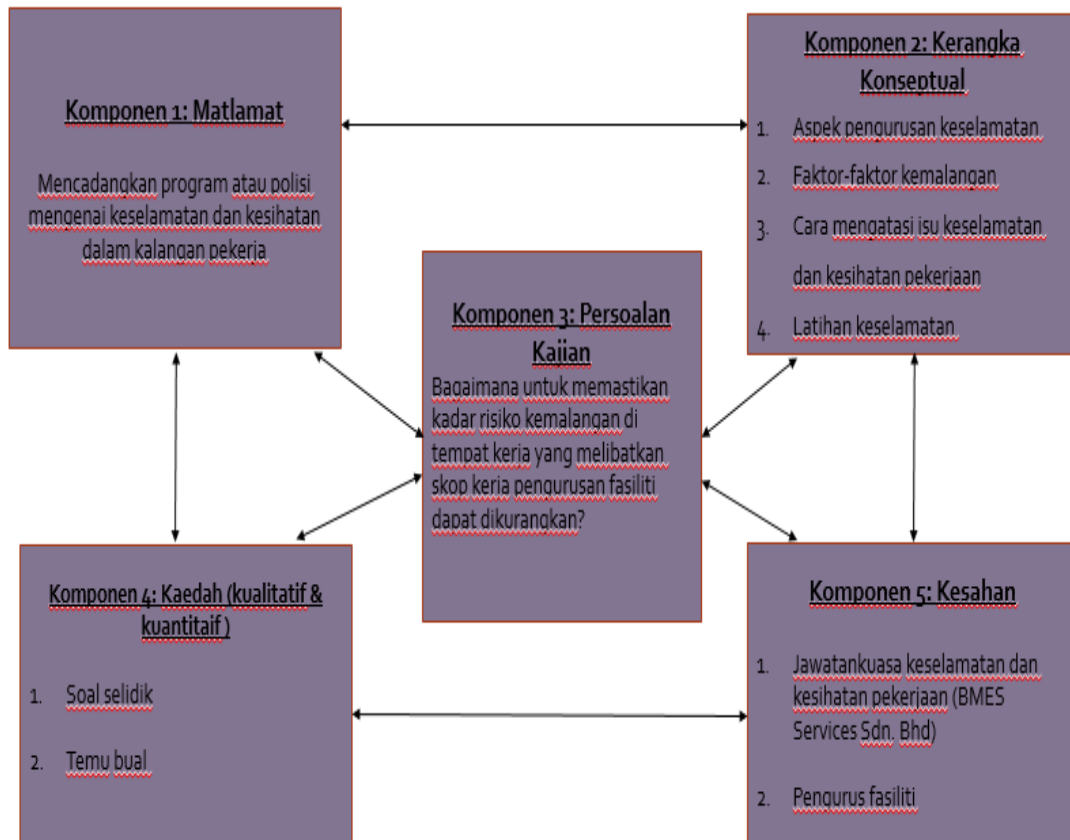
Komponen 1: Matlamat

Mencadangkan program atau polisi mengenai keselamatan dan kesihatan dalam kalangan pekerja

Komponen 2: Kerangka Konseptual

1. Aspek pengurusan keselamatan
2. Faktor-faktor kemalangan
3. Cara mengatasi isu keselamatan dan kesihatan pekerjaan
4. Latihan keselamatan

Komponen 3: Persoalan Kajian

Bagaimana untuk memastikan kadar risiko kemalangan di tempat kerja yang melibatkan skop kerja pengurusan fasiliti dapat dikurangkan?

Komponen 4: Kaedah (kualitatif & kuantitatif )

1. Soal selidik
2. Temu bual

Komponen 5: Kesahan

1. Jawatankuasa keselamatan dan kesihatan pekerjaan (BMES Services Sdn. Bhd)
2. Pengurus fasiliti